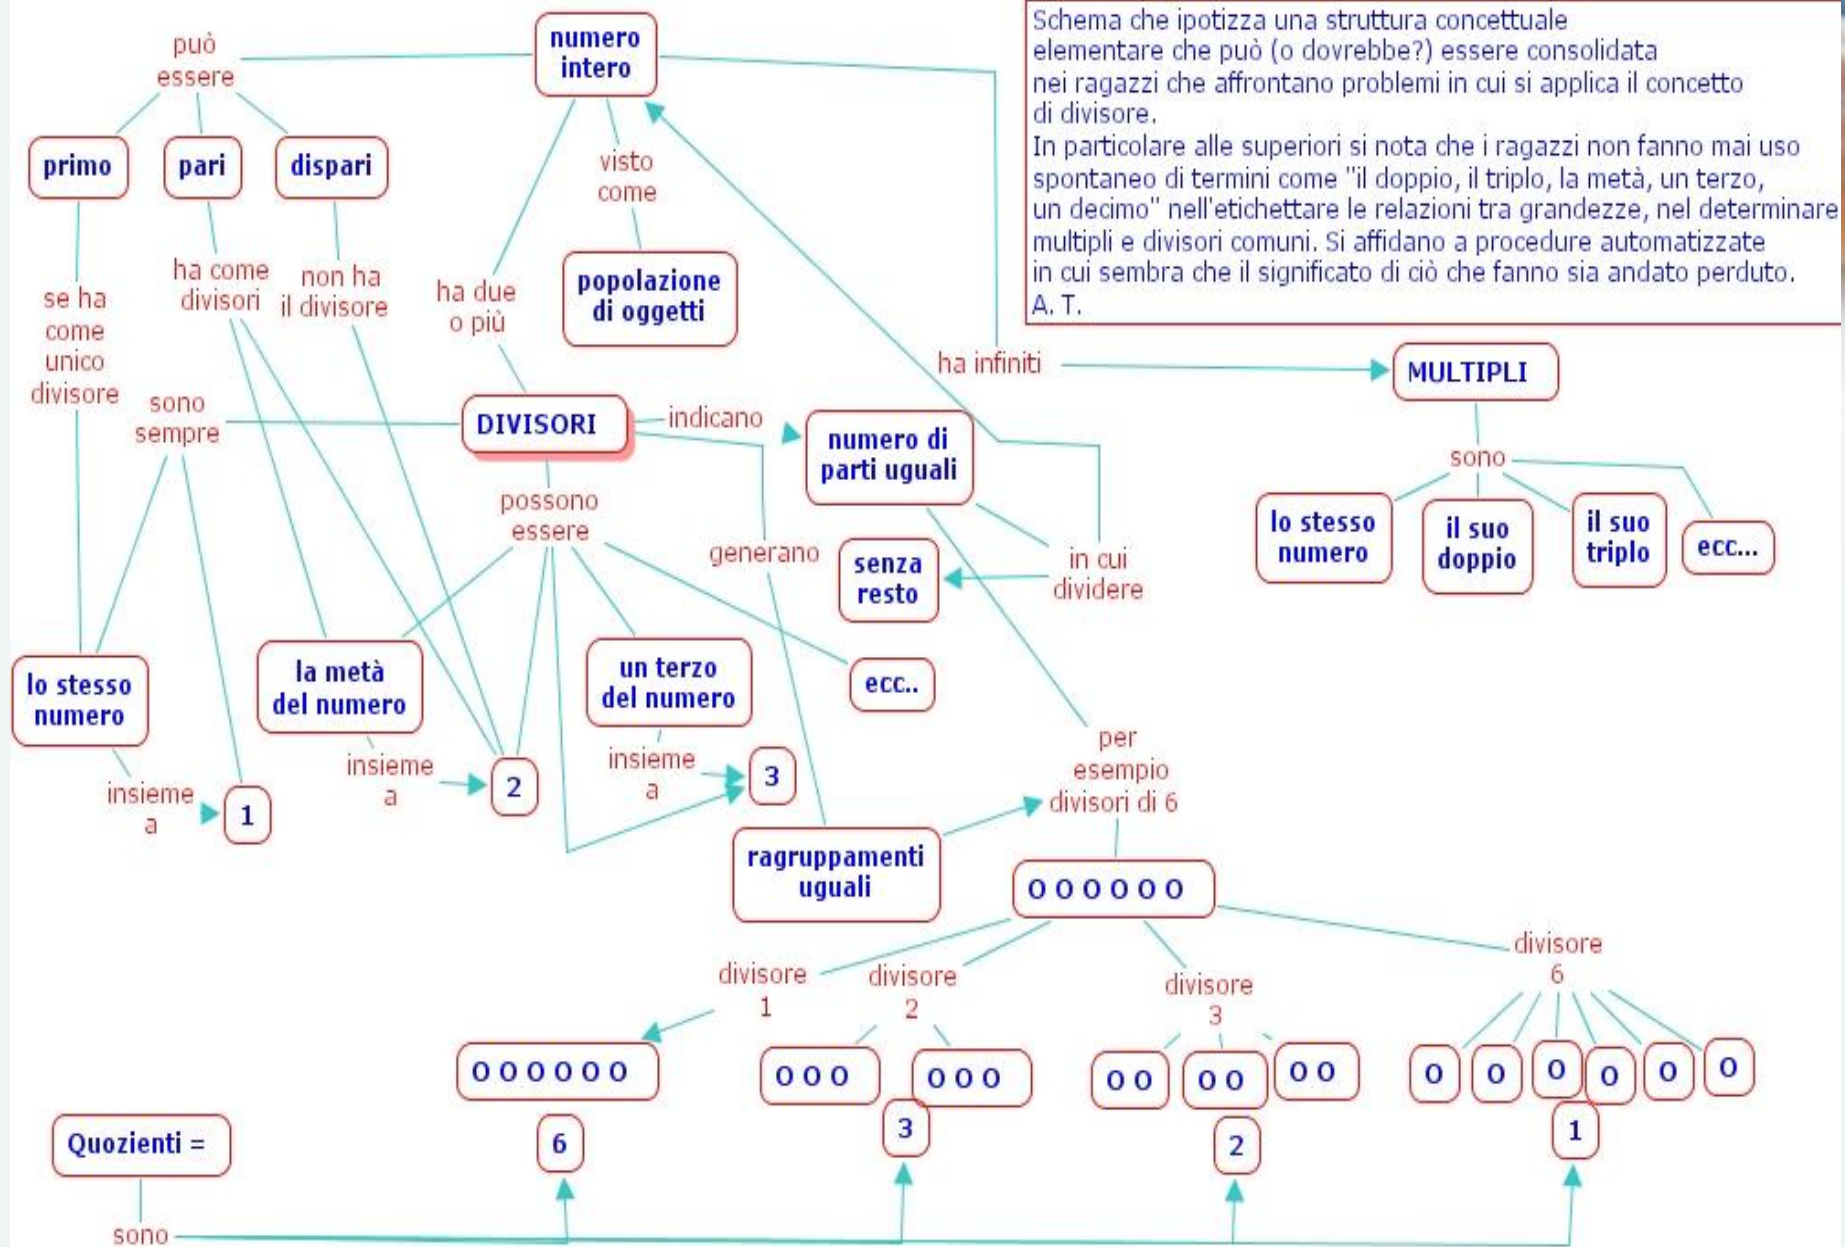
Schema che ipotizza una struttura concettuale elementare che può (o dovrebbe?) essere consolidata nei ragazzi che affrontano problemi in cui si applica il concetto di divisore.
In particolare alle superiori si nota che i ragazzi non fanno mai uso spontaneo di termini come "il doppio, il triplo, la metà, un terzo, un decimo" nell'etichettare le relazioni tra grandezze, nel determinare multipli e divisori comuni. Si affidano a procedure automatizzate in cui sembra che il significato di ciò che fanno sia andato perduto.
A. T.

numero intero
può essere
primo
pari
dispari
visto come
popolazione di oggetti
se ha come unico divisore
ha come divisori
non ha il divisore
ha due o più
ha infiniti
MULTIPLI
sono
lo stesso numero
il suo doppio
il suo triplo
ecc...
sono sempre
DIVISORI
indicano
numero di parti uguali
in cui dividere
senza resto
possono essere
generano
lo stesso numero
la metà del numero
un terzo del numero
ecc..
insieme a
1
insieme a
2
insieme a
3
ragrupparmenti uguali
per esempio divisori di 6
0 0 0 0 0 0
divisore 1
divisore 2
divisore 3
divisore 6
0 0 0 0 0 0
0 0 0
0 0 0
0 0
0 0
0 0
0
0
0
0
0
0
6
3
2
1
Quozienti =
sono